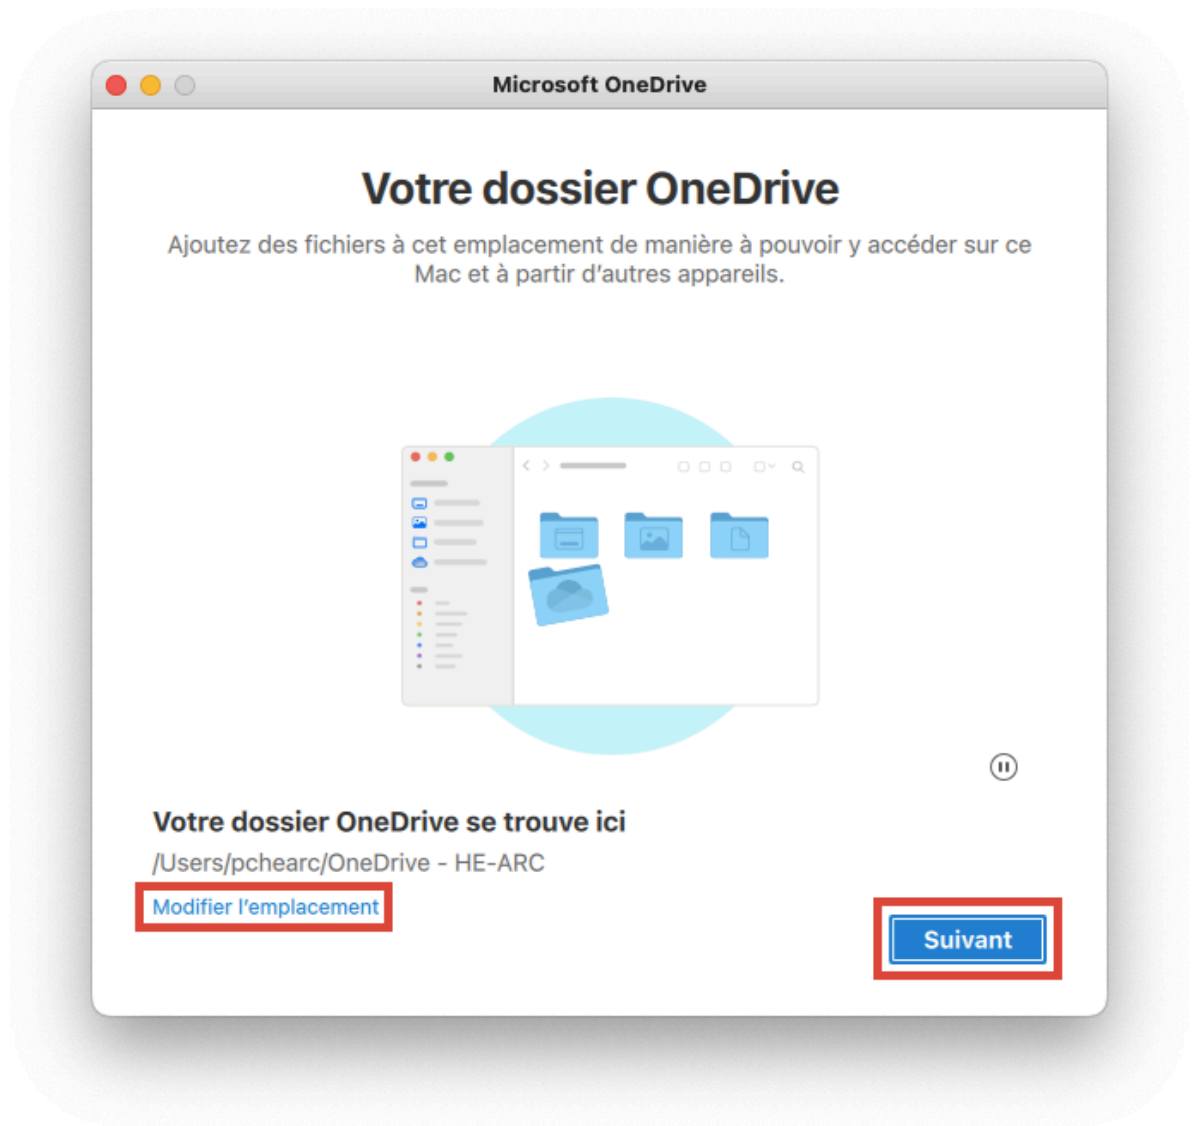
Microsoft OneDrive

Votre dossier OneDrive

Ajoutez des fichiers à cet emplacement de manière à pouvoir y accéder sur ce Mac et à partir d'autres appareils.

Votre dossier OneDrive se trouve ici

/Users/pchearc/OneDrive - HE-ARC

Modifier l'emplacement

Suivant